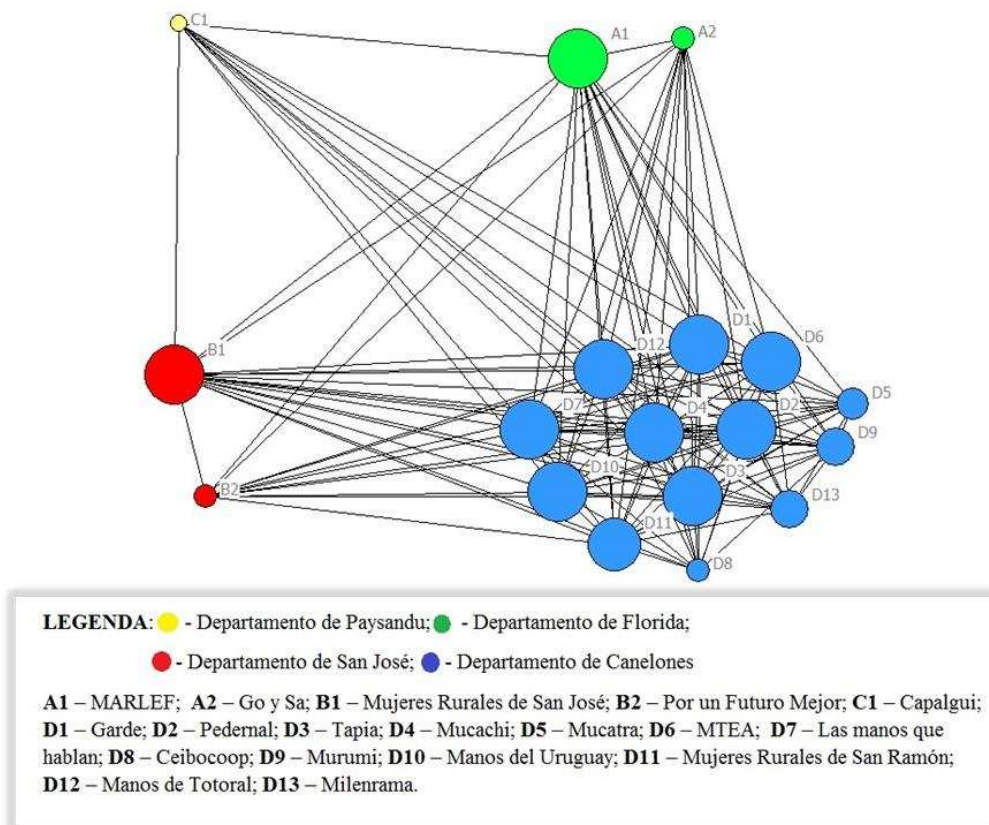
C1
A1
A2
B1
B2
D1
D2
D3
D4
D5
D6
D7
D8
D9
D10
D11
D12
D13

**LEGENDA**: - Departamento de Paysandu; - Departamento de Florida;

- Departamento de San José; - Departamento de Canelones

**A1** – MARLEF; **A2** – Go y Sa; **B1** – Mujeres Rurales de San José; **B2** – Por un Futuro Mejor; **C1** – Capalgui; **D1** – Garde; **D2** – Pedernal; **D3** – Tapia; **D4** – Mucachi; **D5** – Mucatra; **D6** – MTEA; **D7** – Las manos que hablan; **D8** – Ceibocoop; **D9** – Murumi; **D10** – Manos del Uruguay; **D11** – Mujeres Rurales de San Ramón; **D12** – Manos de Totoral; **D13** – Milenrama.